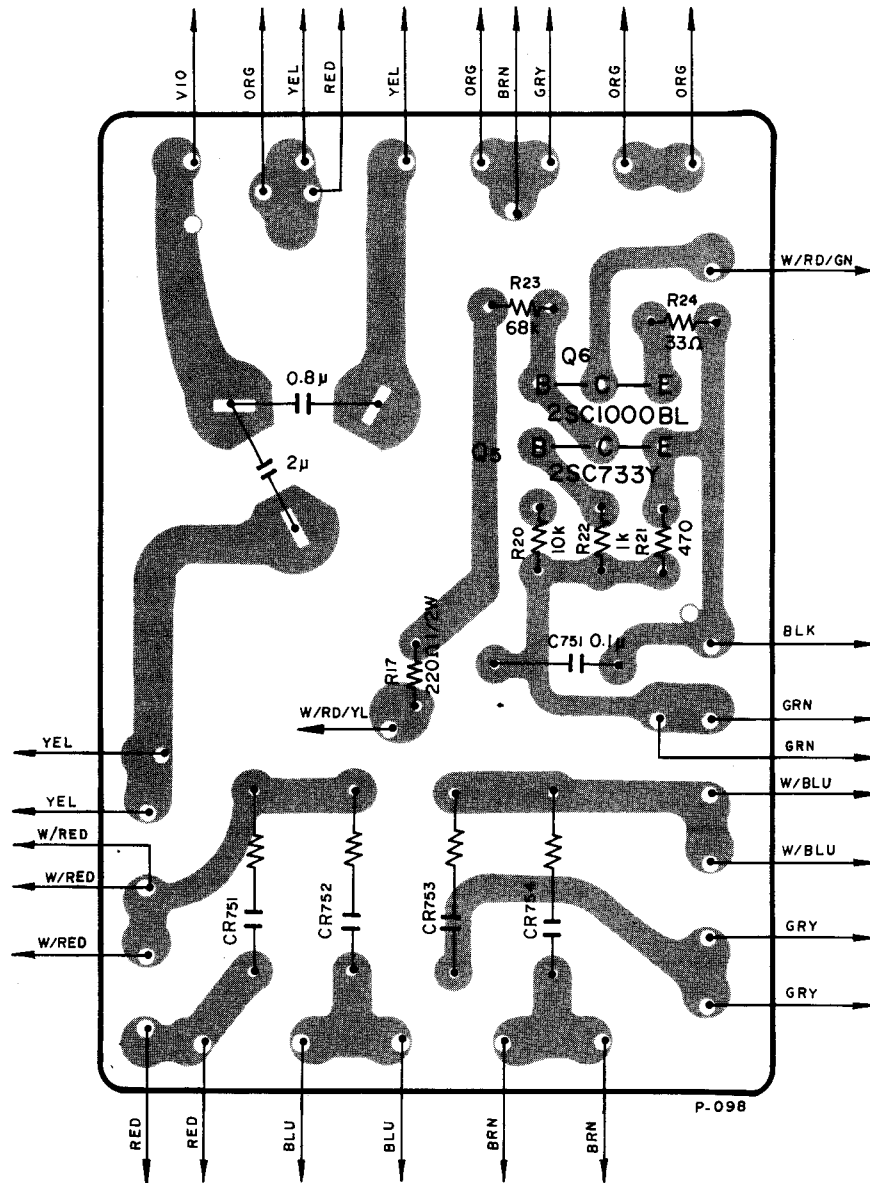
VIO
ORG
YEL
RED
YEL
ORG
BRN
GRY
ORG
ORG

W/RD/GN
R23
68k
R24
33Ω
Q6
B C E
2SC1000BL
Q5
B C E
2SC733Y
0.8μ
2μ
R20
10k
R22
1k
R21
470
BLK
C751 0.1μ
R17
220Ω1/2W
W/RD/YL
GRN
GRN
YEL
YEL
W/BLU
W/BLU
W/RED
W/RED
W/RED
CR751
CR752
CR753
CR754
GRY
GRY
P-098
RED
RED
BLU
BLU
BRN
BRN